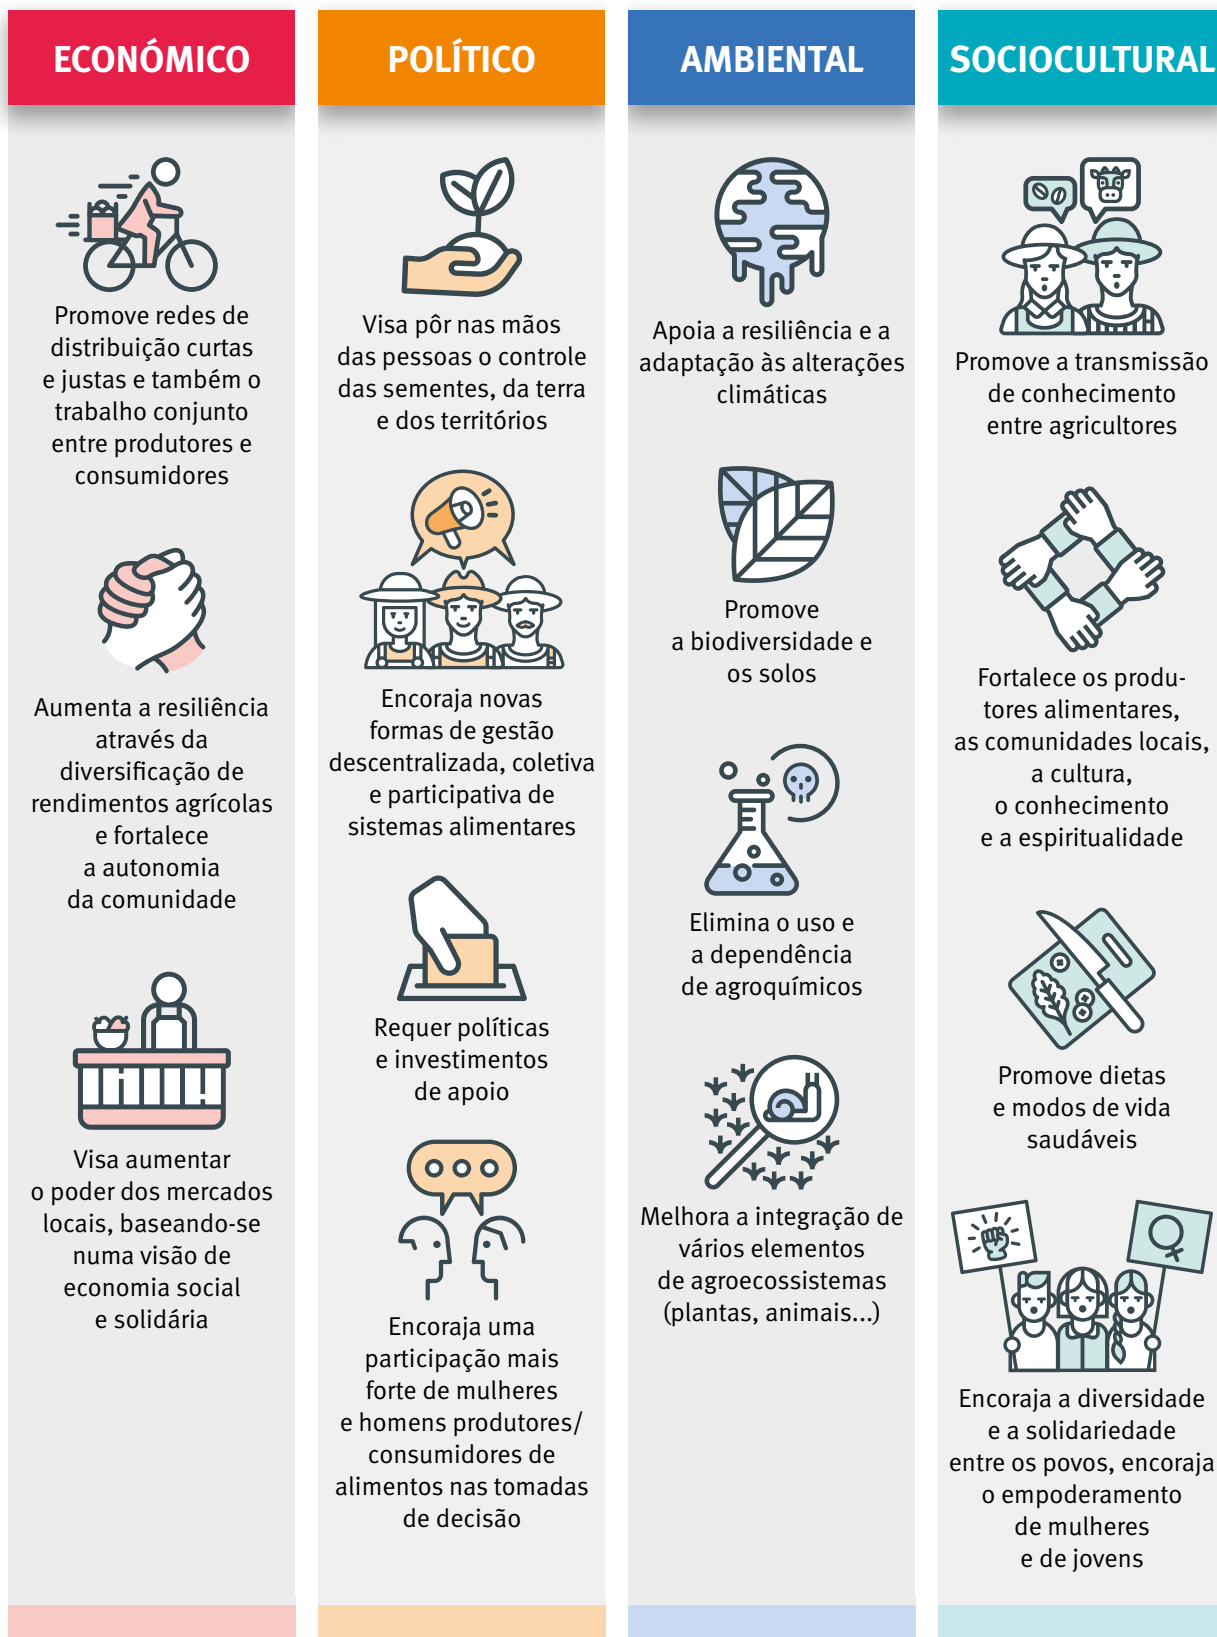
ECONÓMICO

Promove redes de distribuição curtas e justas e também o trabalho conjunto entre produtores e consumidores

Aumenta a resiliência através da diversificação de rendimentos agrícolas e fortalece a autonomia da comunidade

Visa aumentar o poder dos mercados locais, baseando-se numa visão de economia social e solidária

POLÍTICO

Visa pôr nas mãos das pessoas o controle das sementes, da terra e dos territórios

Encoraja novas formas de gestão descentralizada, coletiva e participativa de sistemas alimentares

Requer políticas e investimentos de apoio

Encoraja uma participação mais forte de mulheres e homens produtores/consumidores de alimentos nas tomadas de decisão

AMBIENTAL

Apoia a resiliência e a adaptação às alterações climáticas

Promove a biodiversidade e os solos

Elimina o uso e a dependência de agroquímicos

Melhora a integração de vários elementos de agroecossistemas (plantas, animais...)

SOCIOCULTURAL

Promove a transmissão de conhecimento entre agricultores

Fortalece os produtores alimentares, as comunidades locais, a cultura, o conhecimento e a espiritualidade

Promove dietas e modos de vida saudáveis

Encoraja a diversidade e a solidariedade entre os povos, encoraja o empoderamento de mulheres e de jovens